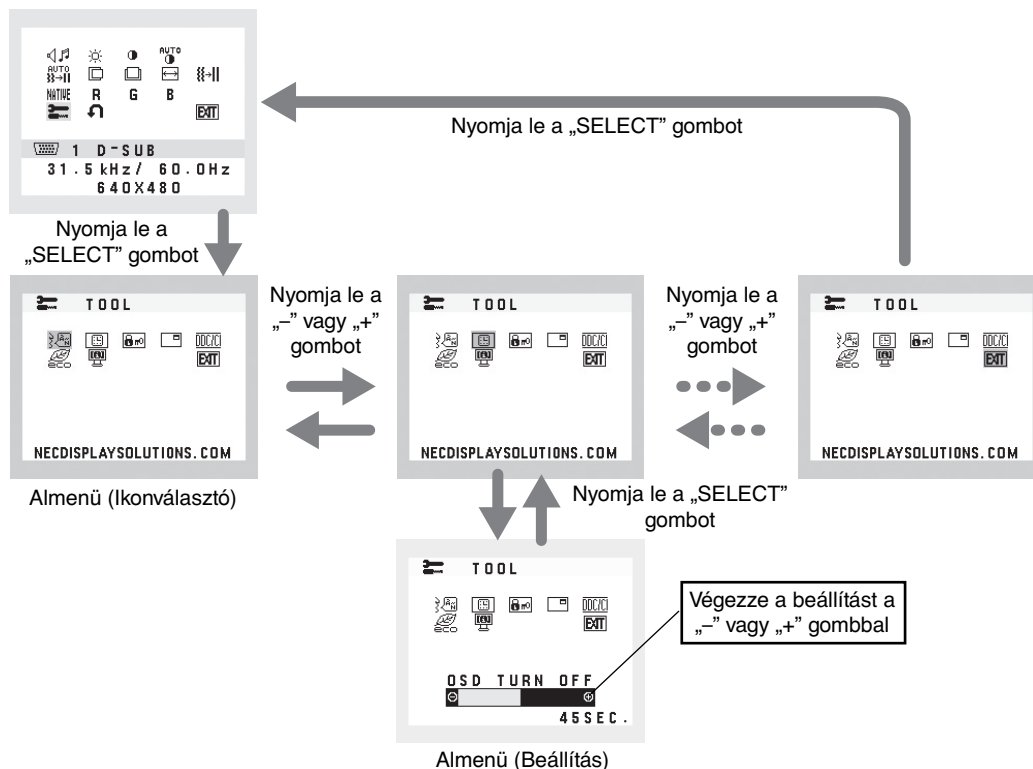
AUTO
AUTO
NATIVE R G B
EXIT

1 D-SUB
31.5kHz/ 60.0Hz
640X480

Nyomja le a „SELECT" gombot

Nyomja le a „SELECT" gombot

TOOL
DDC/CI
EXIT
NECDISPLAYSOLUTIONS.COM

Nyomja le a „–" vagy „+" gombot

TOOL
DDC/CI
EXIT
NECDISPLAYSOLUTIONS.COM

Nyomja le a „–" vagy „+" gombot

TOOL
DDC/CI
EXIT
NECDISPLAYSOLUTIONS.COM

Almenü (Ikonválasztó)

Nyomja le a „SELECT" gombot

TOOL
DDC/CI
EXIT
OSD TURN OFF
45SEC.

Végezze a beállítást a „–" vagy „+" gombbal

Almenü (Beállítás)